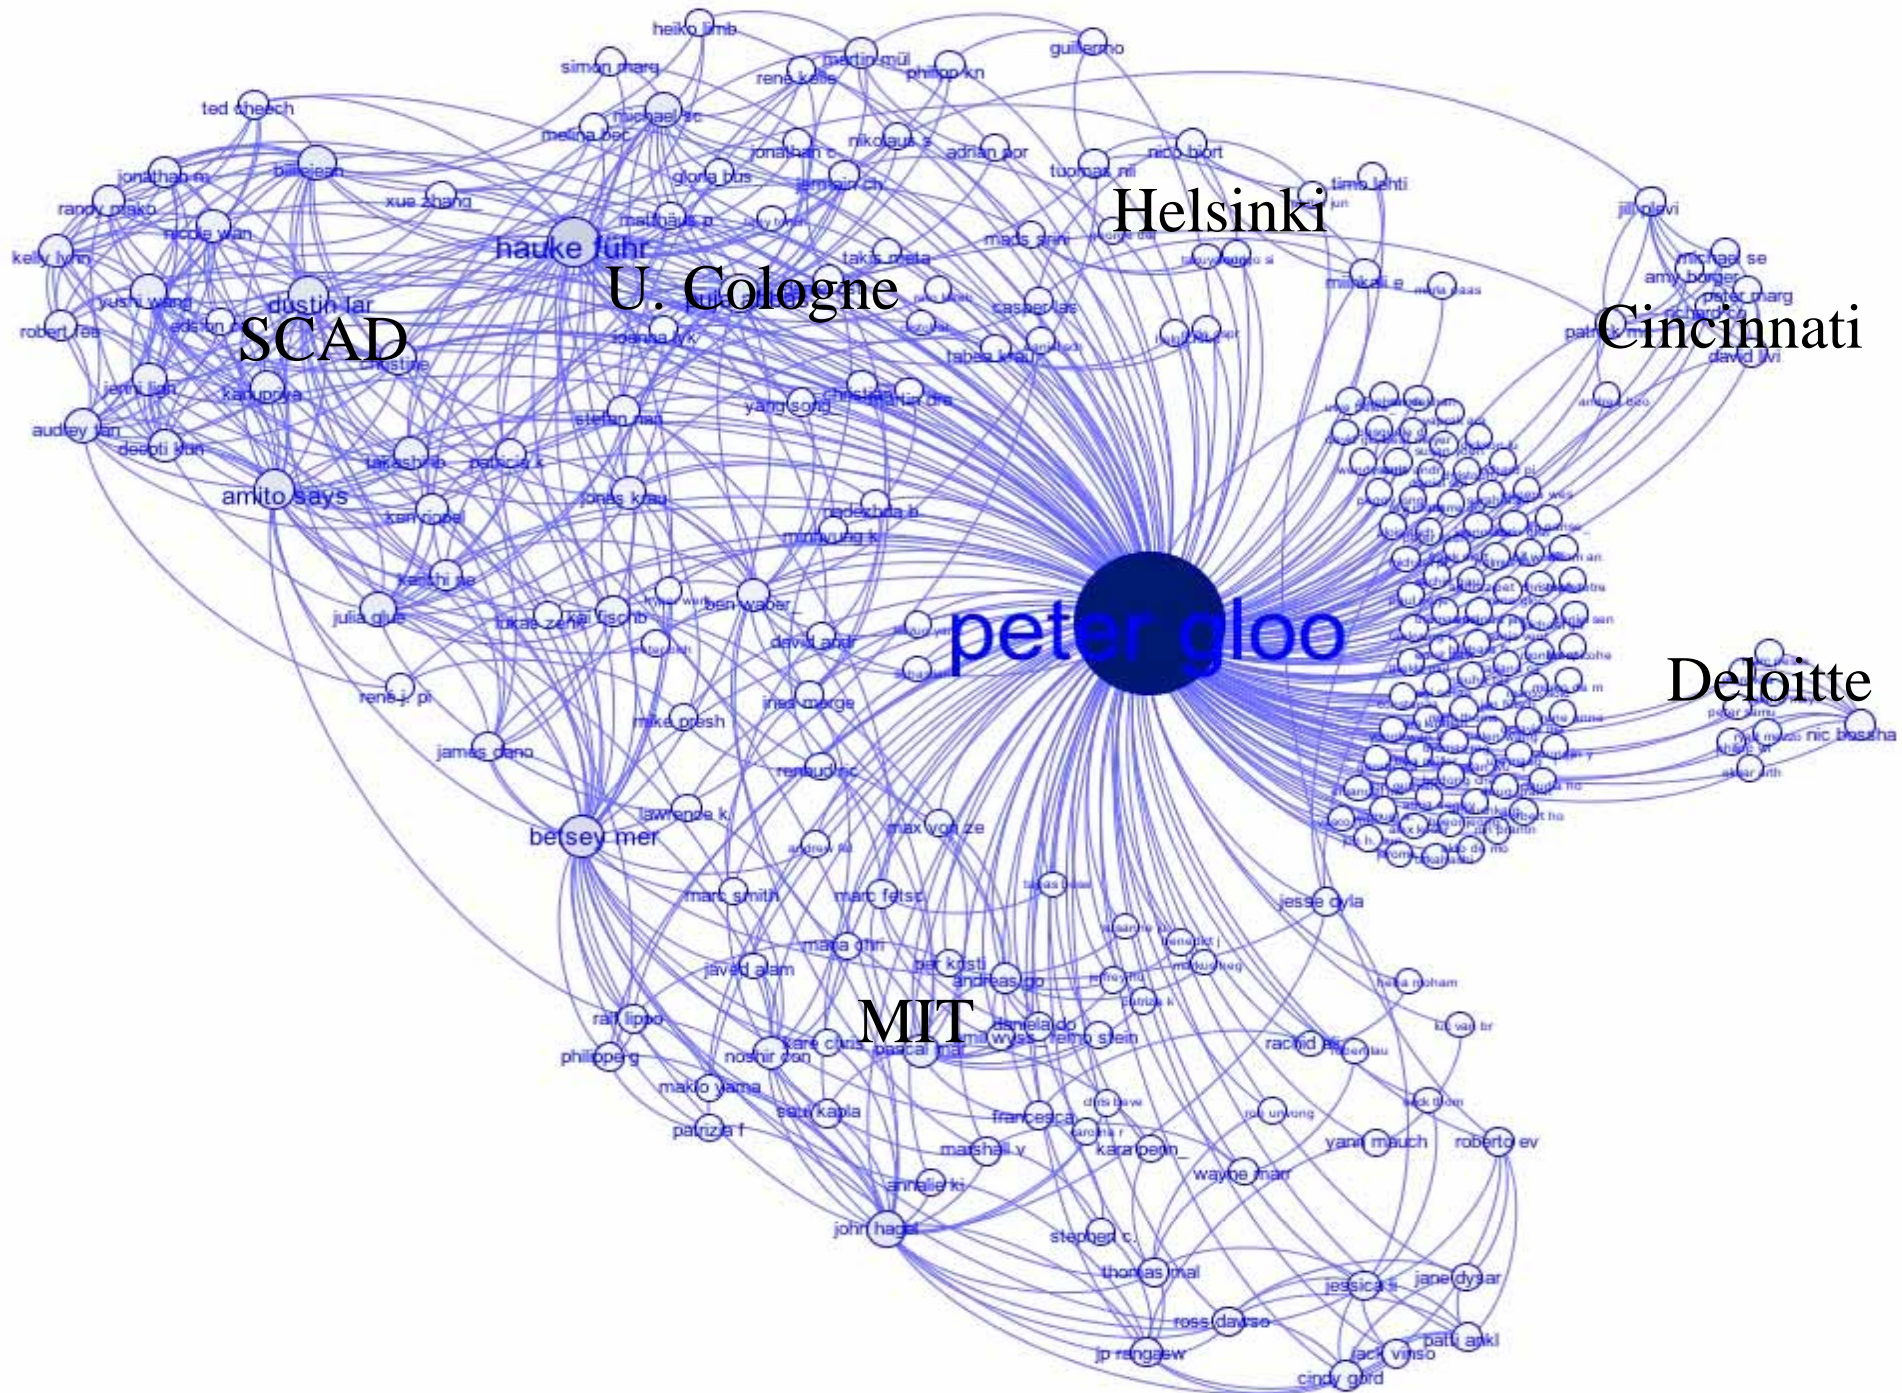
Helsinki

U. Cologne

SCAD

Cincinnati

Deloitte

MIT

peter gloo

hauke führ

dustin lar

amito says

betsey mer

heiko limb

simon marg

martin möl

rene kelle

philipp kn

guillermo

ted cheech

michael sc

melina bec

nikolaus s

jonathan c

adrian por

nico bjort

tuomas nil

timo lehti

gloria bus

jermain ch

jonathan m

billie jean

xue zhang

randy mako

nicole wan

matthäus p

jili olavi

kelly lynn

yushi wang

takis meta

mads sim

michael se

amy borger

peter marg

robert fee

joanna lyk

casper las

mikaeli e

tabea krau

david livi

christine

jenni lish

kaduprova

yang song

audrey tan

deepti kun

stefan hag

takashi ib

patricia k

jonas krau

ken ripol

nadezhda b

minhyung k

keiichi fu

ben weber

julia glue

lukas zehr

david andr

rene j. pi

ines merge

mike presh

james dano

rene bucher

lawrence k

max von ze

mark smith

marc feltsc

jesse dyla

maria ohn

per krosti

javed alam

andreas go

ralf lippo

daniela do

philipperg

kare cuns

noshir con

pascal mat

wyss

feiro stein

rachid aff

makio yama

sam kapla

patrizia f

francesca

marshall v

kara penn

yann mauch

roberto ev

wayne marr

annalie ki

john hagel

stephen c

thomas mal

jessica s

jane dysar

ross dawso

patti ankl

jp rangasw

jack vinso

cindy gord

nic bossha